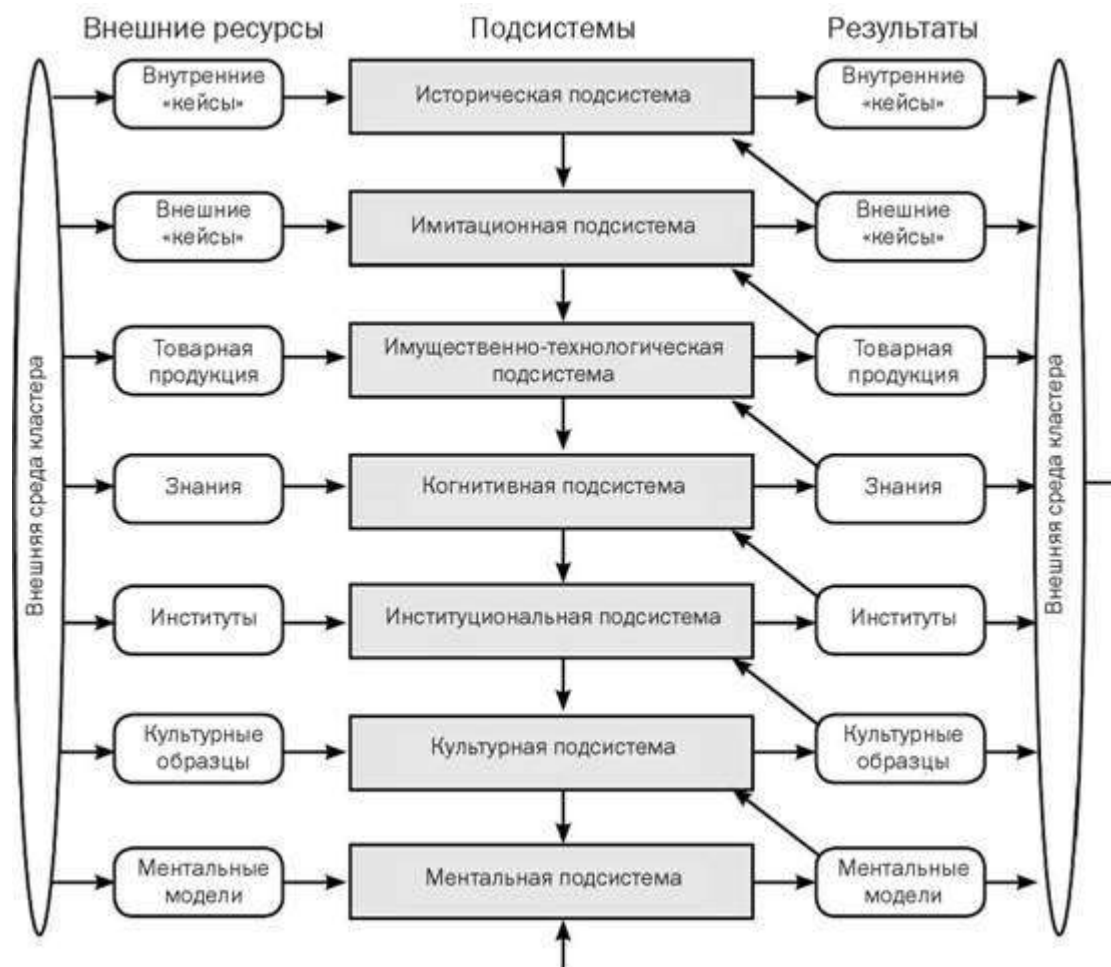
Внешние ресурсы

Подсистемы

Результаты

Внешняя среда кластера

Внутренние «кейсы»

Историческая подсистема

Внутренние «кейсы»

Внешние «кейсы»

Имитационная подсистема

Внешние «кейсы»

Товарная продукция

Имущественно-технологическая подсистема

Товарная продукция

Знания

Когнитивная подсистема

Знания

Институты

Институциональная подсистема

Институты

Культурные образцы

Культурная подсистема

Культурные образцы

Ментальные модели

Ментальная подсистема

Ментальные модели

Внешняя среда кластера